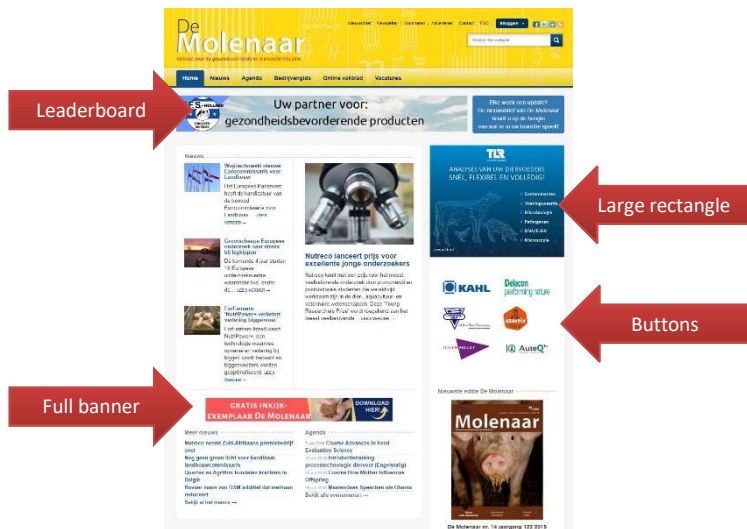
De Molenaar

Home Nieuws Agenda Bedrijvengids Online vakblad Vacatures

Leaderboard

Uw partner voor: gezondheidsbevorderende producten

Large rectangle

Nieuws

Nutreco lanceert prijs voor excellente jonge onderzoekers

TLR

ANALYSES VAN UW DIERVOEDER SNEL, FLEXIBEL EN VOLLEDIG!

Buttons

KAHL

Delacon performing nature

Full banner

GRATIS INKIJK-EXEMPLAAR DE MOLENAAR

DOWNLOAD HIER!

Meer nieuws

Agenda

Nieuwste editie De Molenaar

Molenaar

Bekijk al het nieuws →

Bekijk alle evenementen →